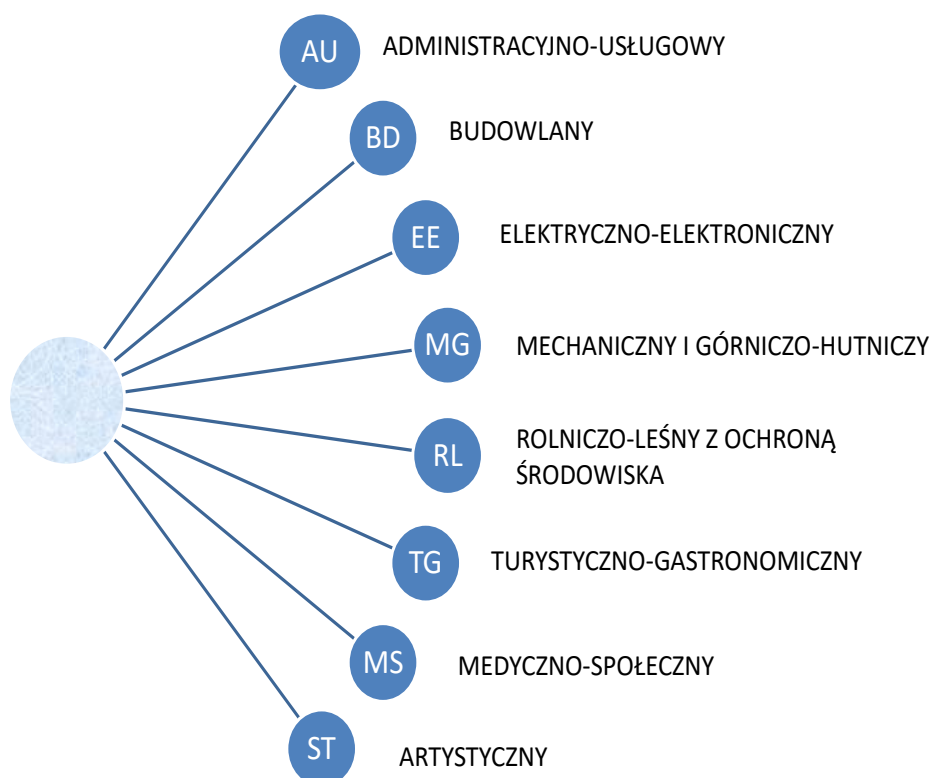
AU ADMINISTRACYJNO-USŁUGOWY

BD BUDOWLANY

EE ELEKTRYCZNO-ELEKTRONICZNY

MG MECHANICZNY I GÓRNICZO-HUTNICZY

RL ROLNICZO-LEŚNY Z OCHRONĄ ŚRODOWISKA

TG TURYSTYCZNO-GASTRONOMICZNY

MS MEDYCZNO-SPOŁECZNY

ST ARTYSTYCZNY